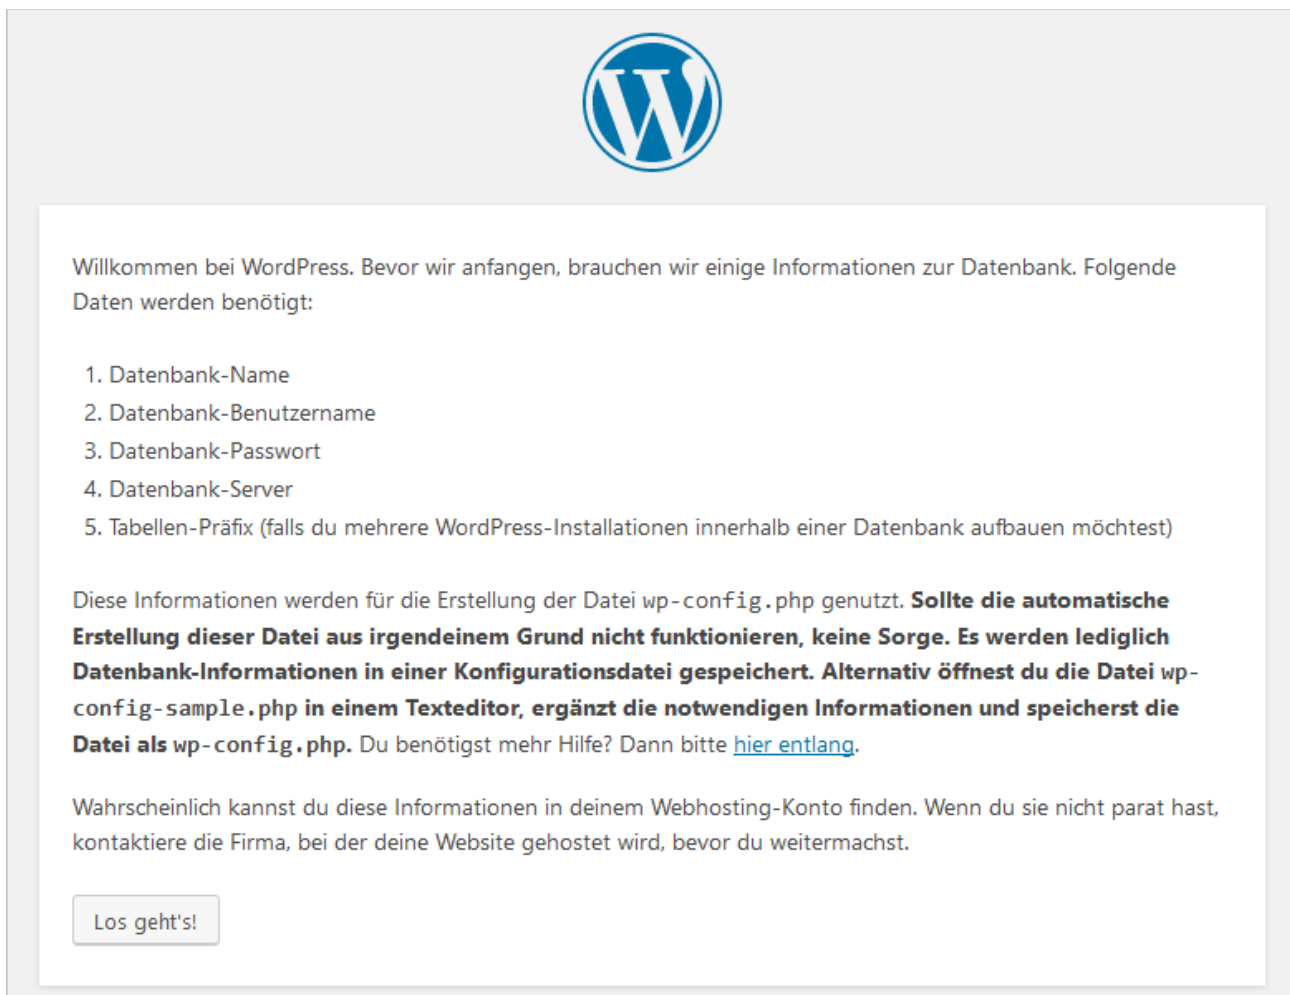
Willkommen bei WordPress. Bevor wir anfangen, brauchen wir einige Informationen zur Datenbank. Folgende Daten werden benötigt:

1. Datenbank-Name
2. Datenbank-Benutzername
3. Datenbank-Passwort
4. Datenbank-Server
5. Tabellen-Präfix (falls du mehrere WordPress-Installationen innerhalb einer Datenbank aufbauen möchtest)

Diese Informationen werden für die Erstellung der Datei wp-config.php genutzt. **Sollte die automatische Erstellung dieser Datei aus irgendeinem Grund nicht funktionieren, keine Sorge. Es werden lediglich Datenbank-Informationen in einer Konfigurationsdatei gespeichert. Alternativ öffnest du die Datei wp-config-sample.php in einem Texteditor, ergänzt die notwendigen Informationen und speicherst die Datei als wp-config.php.** Du benötigst mehr Hilfe? Dann bitte hier entlang.

Wahrscheinlich kannst du diese Informationen in deinem Webhosting-Konto finden. Wenn du sie nicht parat hast, kontaktiere die Firma, bei der deine Website gehostet wird, bevor du weitermachst.

Los geht's!